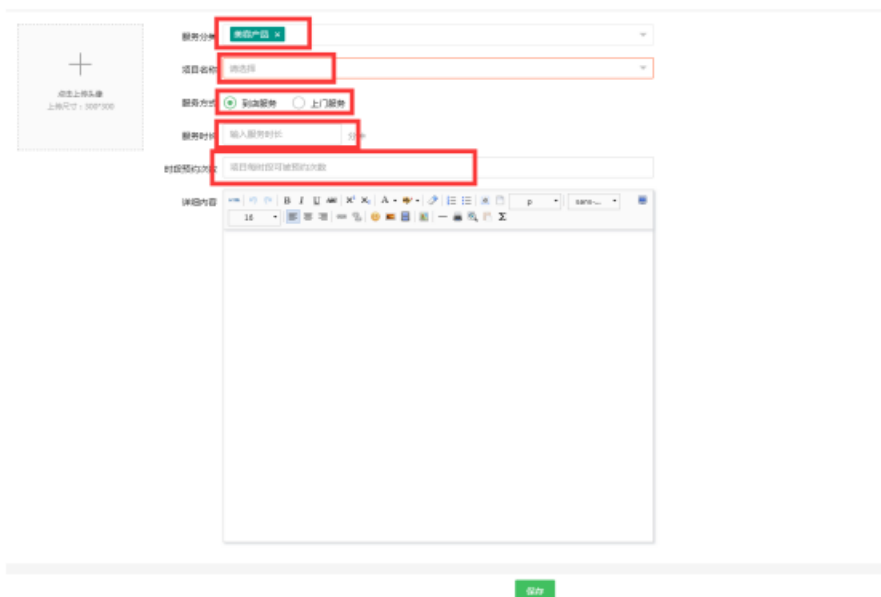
+
点击上传头像
上传尺寸：300*300

服务分类 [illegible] ×

项目名称 请选择

服务方式 到店服务 上门服务

服务时长 输入服务时长 分钟

时段预约次数 项目每时段可被预约次数

详细内容

B I U ABC $X^2$ $X_2$ A p sans-... 16 Σ

保存